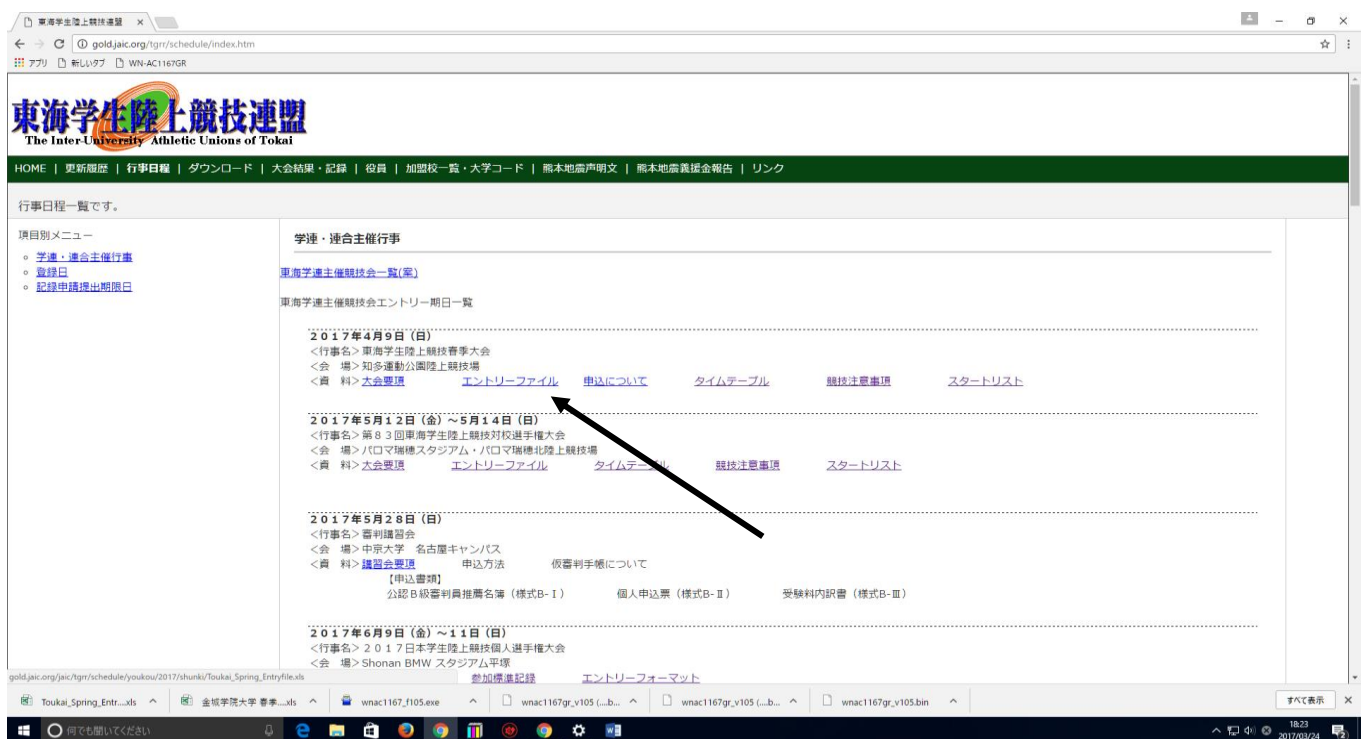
東海学生陸上競技連盟 ×

gold.jaic.org/tgrr/schedule/index.htm

アプリ 新しいタブ WN-AC1167GR

東海学生陸上競技連盟
The Inter-University Athletic Unions of Tokai

HOME | 更新履歴 | 行事日程 | ダウンロード | 大会結果・記録 | 役員 | 加盟校一覧・大学コード | 熊本地震声明文 | 熊本地震義援金報告 | リンク

行事日程一覧です。

項目別メニュー
学連・連合主催行事
登録日
記録申請提出期限日

学連・連合主催行事

東海学連主催競技会一覧(案)

東海学連主催競技会エントリー期日一覧

２０１７年４月９日（日）
<行事名> 東海学生陸上競技春季大会
<会 場> 知多運動公園陸上競技場
<資 料> 大会要項 エントリーファイル 申込について タイムテーブル 競技注意事項 スタートリスト

２０１７年５月１２日（金）～５月１４日（日）
<行事名> 第８３回東海学生陸上競技対校選手権大会
<会 場> パロマ瑞穂スタジアム・パロマ瑞穂北陸上競技場
<資 料> 大会要項 エントリーファイル タイムテーブル 競技注意事項 スタートリスト

２０１７年５月２８日（日）
<行事名> 審判講習会
<会 場> 中京大学 名古屋キャンパス
<資 料> 講習会要項 申込方法 仮審判手帳について
【申込書類】
公認Ｂ級審判員推薦名簿（様式Ｂ-Ⅰ） 個人申込票（様式Ｂ-Ⅱ） 受験料内訳書（様式Ｂ-Ⅲ）

２０１７年６月９日（金）～１１日（日）
<行事名> ２０１７日本学生陸上競技個人選手権大会
<会 場> Shonan BMW スタジアム平塚
参加標準記録 エントリーフォーマット

gold.jaic.org/jaic/tgrr/schedule/youkou/2017/shunki/Toukai_Spring_Entryfile.xls

Toukai_Spring_Entr....xls 金城学院大学 春季....xls wnac1167_f105.exe wnac1167gr_v105 (....b... wnac1167gr_v105 (....b... wnac1167gr_v105.bin すべて表示

何でも聞いてください

18:23
2017/03/24